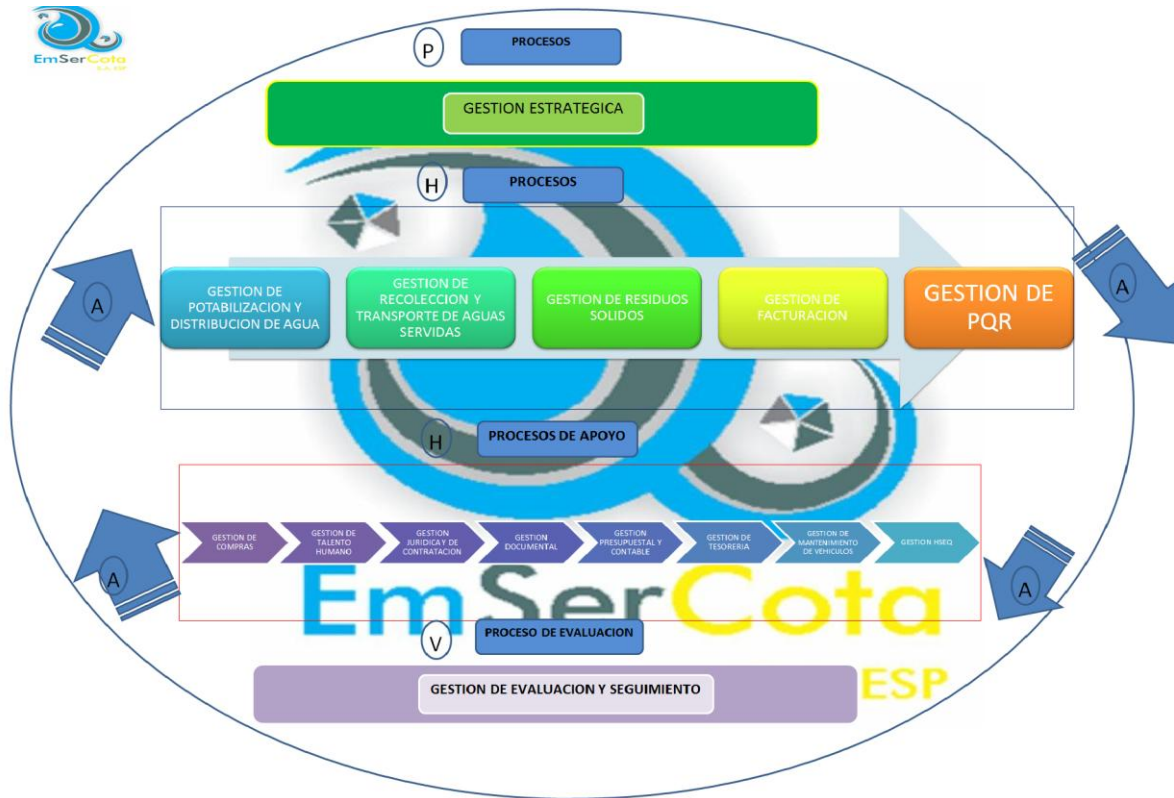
EmSerCota S.A. ESP

P

PROCESOS

GESTION ESTRATEGICA

H

PROCESOS

A

GESTION DE POTABILIZACION Y DISTRIBUCION DE AGUA

GESTION DE RECOLECCION Y TRANSPORTE DE AGUAS SERVIDAS

GESTION DE RESIDUOS SOLIDOS

GESTION DE FACTURACION

GESTION DE PQR

A

H

PROCESOS DE APOYO

GESTION DE COMPRAS

GESTION DE TALENTO HUMANO

GESTION JURIDICA Y DE CONTRATACION

GESTION DOCUMENTAL

GESTION PRESUPUESTAL Y CONTABLE

GESTION DE TESORERIA

GESTION DE MANTENIMIENTO DE VEHICULOS

GESTION HSEQ

A

A

EmSerCota

V

PROCESO DE EVALUACION

GESTION DE EVALUACION Y SEGUIMIENTO

ESP